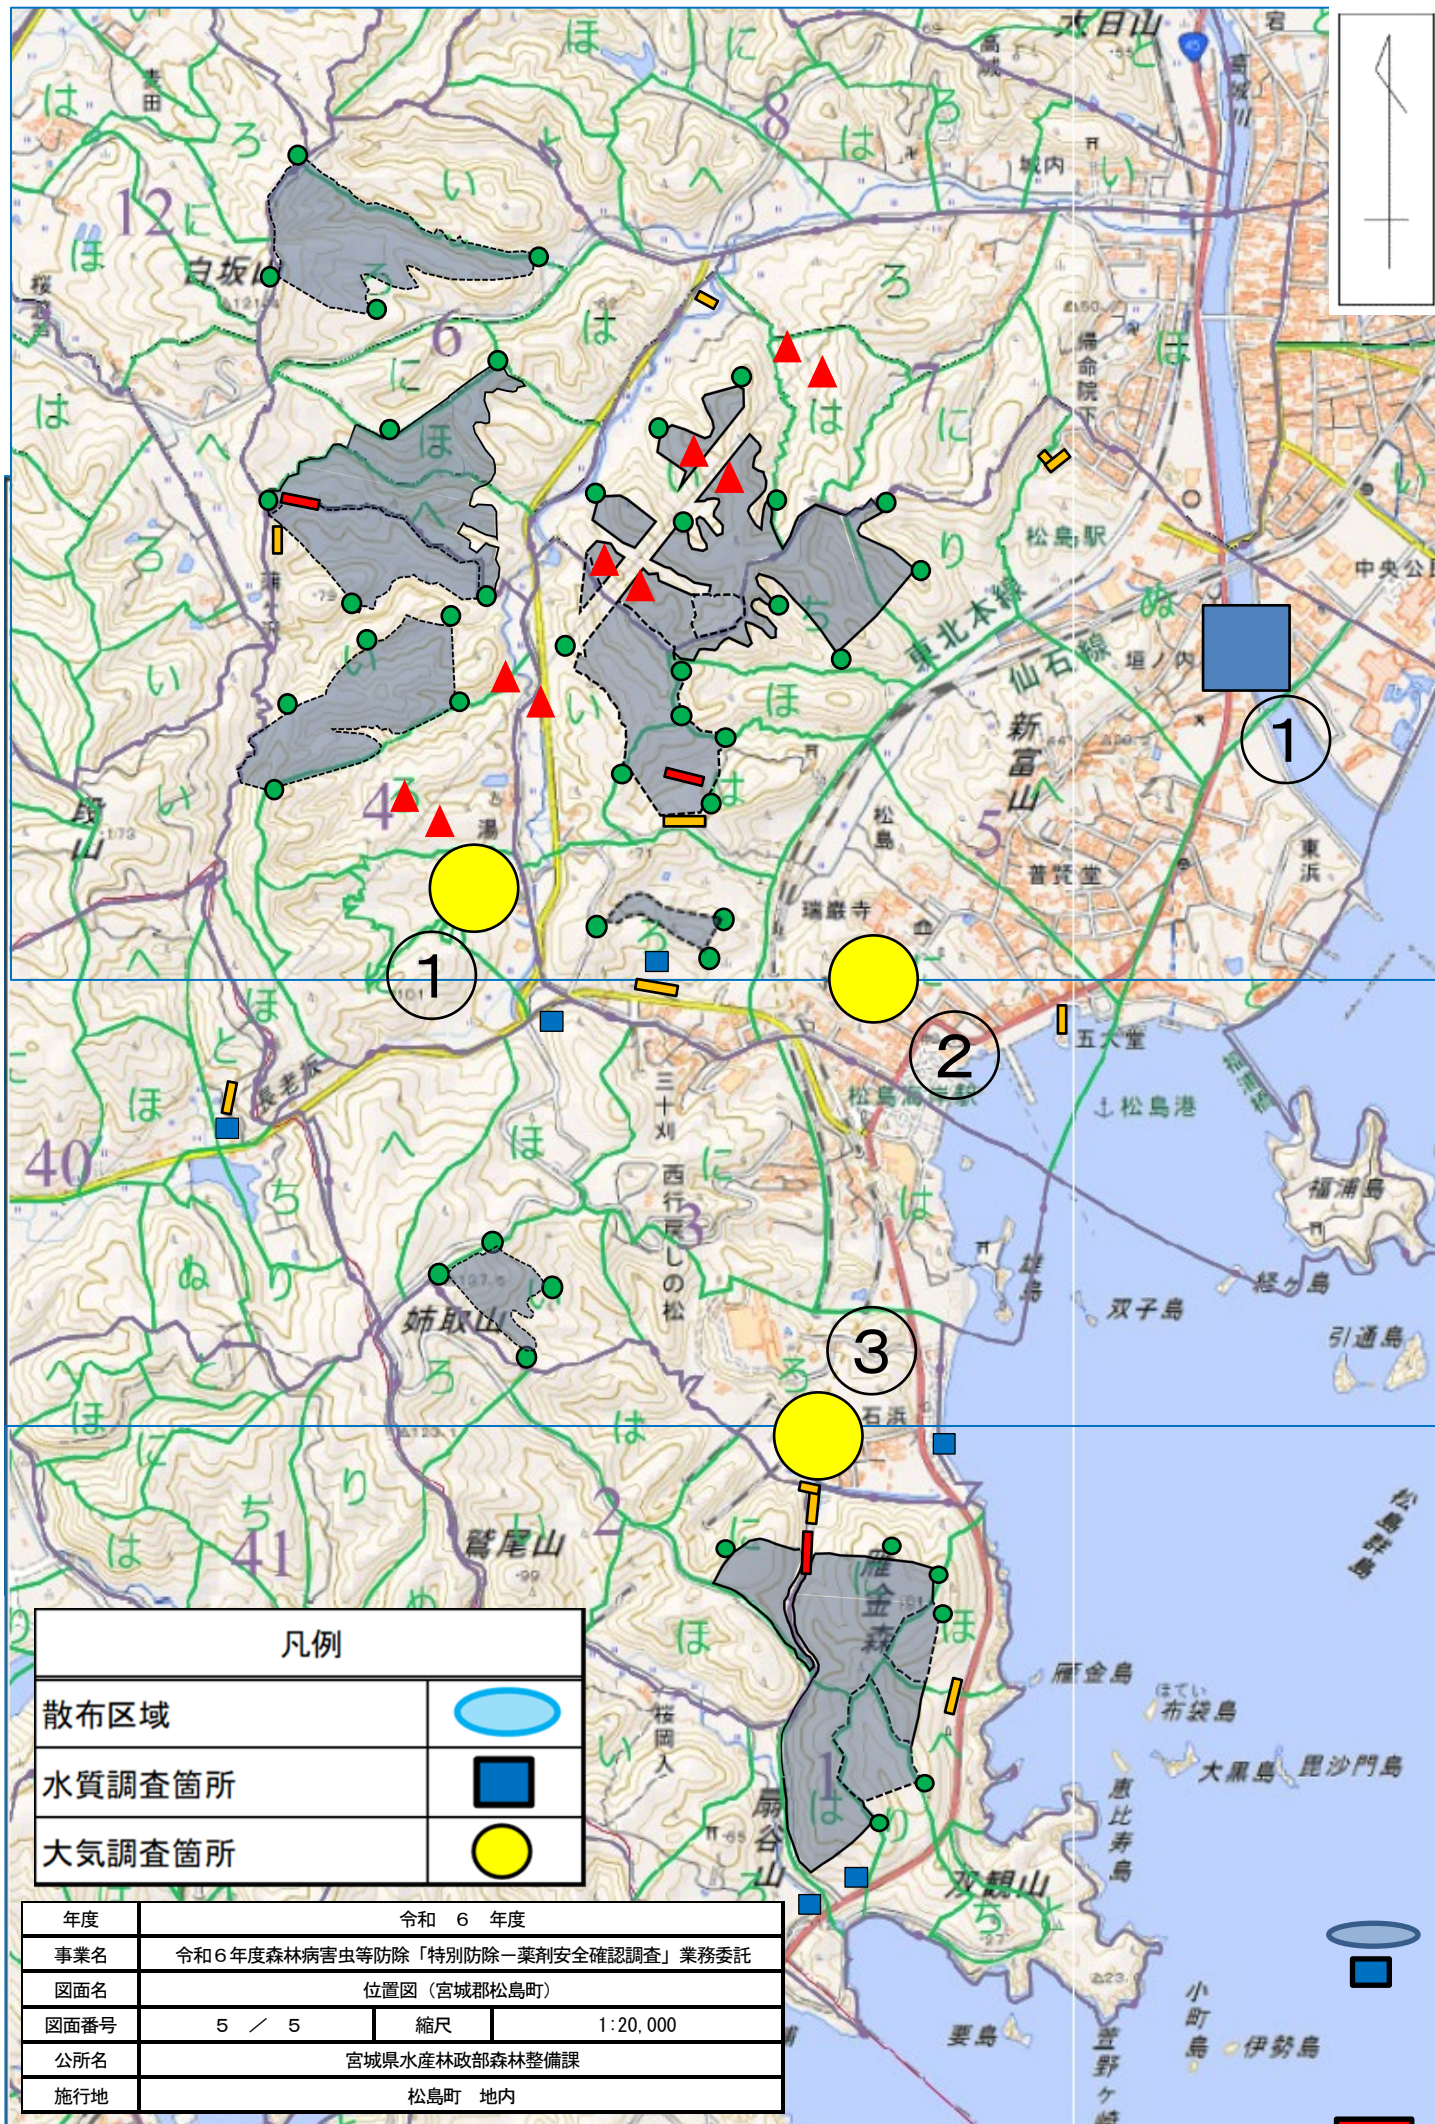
大日山
高城川
城内
白坂山
松島駅
東北本線
仙石線
新富山
中央公
垣ノ内
松島
瑞巌寺
普賢堂
東浜
五大堂
松島港
松島海岸
福浦島
経ヶ島
双子島
引通島
雄島
三十刈
西行戻しの松
姉取山
石浜
鷲尾山
雁金森
扇谷山
双観山
雁金島
布袋島
大黒島
毘沙門島
恵比寿島
要島
小町島
伊勢島
松島群島
長老坂
12
6
8
7
4
5
40
3
2
41
1
①
②
③
1
2
3

| 凡例 | |
|---|---|
| 散布区域 | |
| 水質調査箇所 | |
| 大気調査箇所 | |

| 年度 | 令和 6 年度 | | |
|---|---|---|---|
| 事業名 | 令和６年度森林病害虫等防除「特別防除ー薬剤安全確認調査」業務委託 | | |
| 図面名 | 位置図（宮城郡松島町） | | |
| 図面番号 | 5 ／ 5 | 縮尺 | 1:20,000 |
| 公所名 | 宮城県水産林政部森林整備課 | | |
| 施行地 | 松島町 地内 | | |